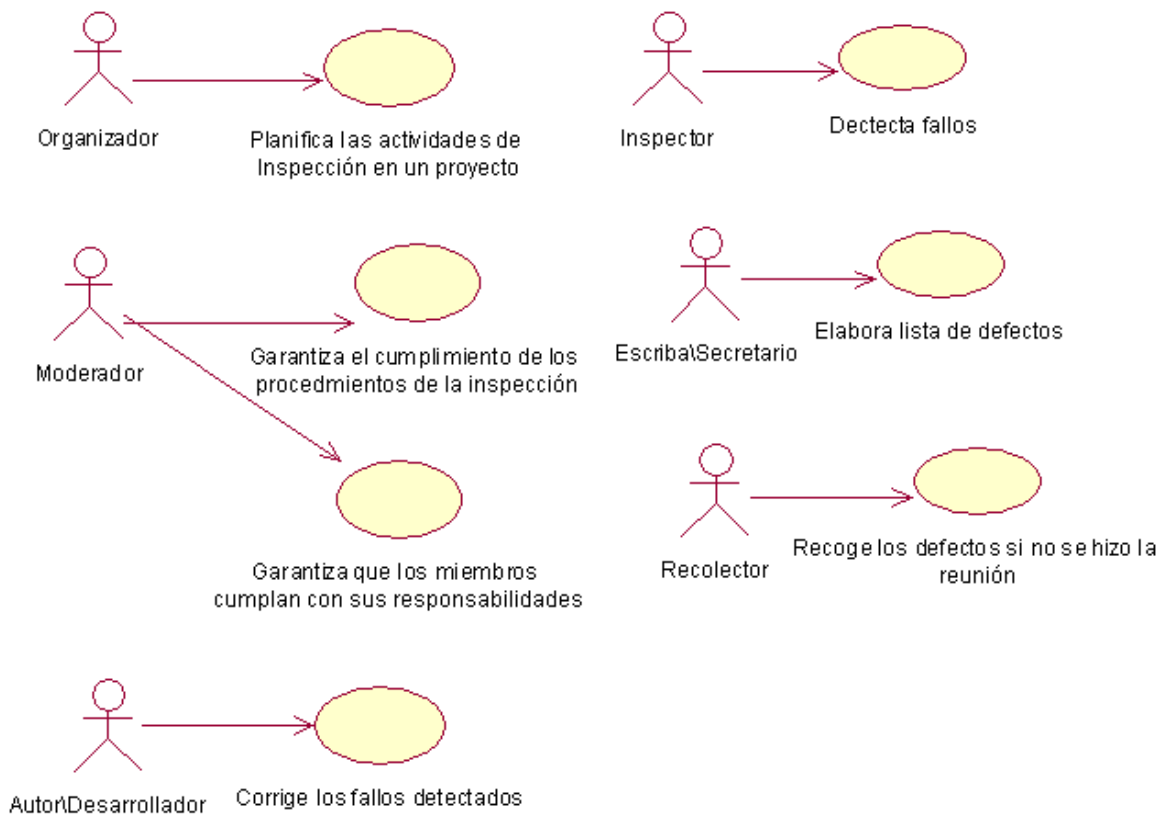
Organizador

Planifica las actividades de Inspección en un proyecto

Inspector

Dectecta fallos

Moderador

Garantiza el cumplimiento de los procedmientos de la inspección

Garantiza que los miembros cumplan con sus responsabilidades

Escriba\Secretario

Elabora lista de defectos

Recolector

Recoge los defectos si no se hizo la reunión

Autor\Desarrollador

Corrige los fallos detectados